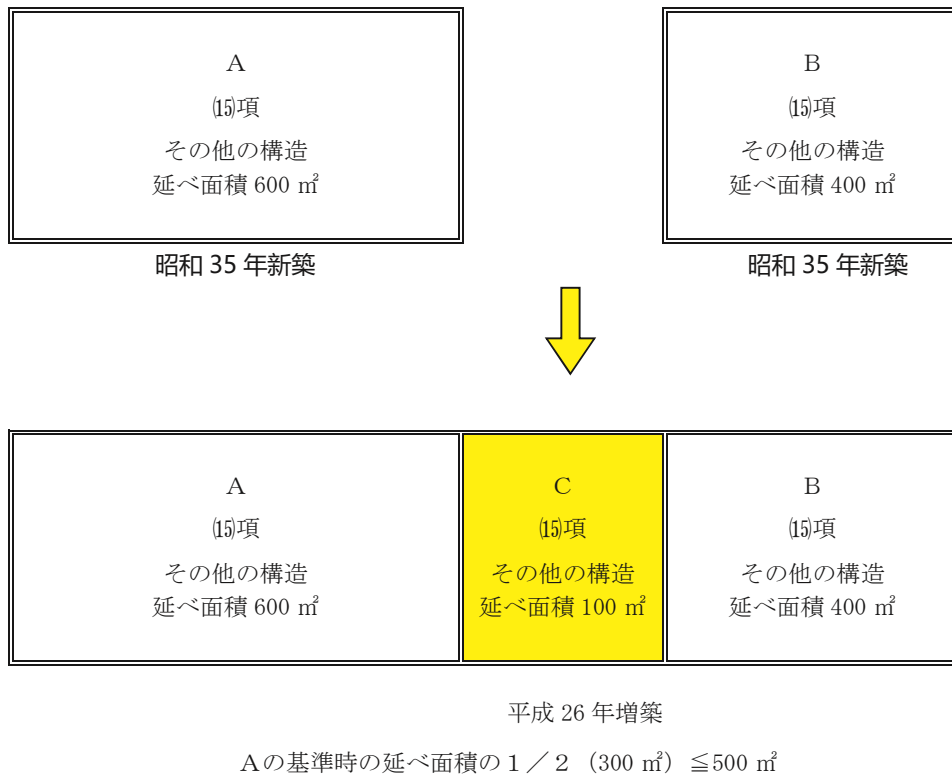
A
⒂項
その他の構造
延べ面積 600 ㎡

B
⒂項
その他の構造
延べ面積 400 ㎡

昭和 35 年新築

昭和 35 年新築

A
⒂項
その他の構造
延べ面積 600 ㎡

C
⒂項
その他の構造
延べ面積 100 ㎡

B
⒂項
その他の構造
延べ面積 400 ㎡

平成 26 年増築

Aの基準時の延べ面積の１／２（300 ㎡）≦500 ㎡